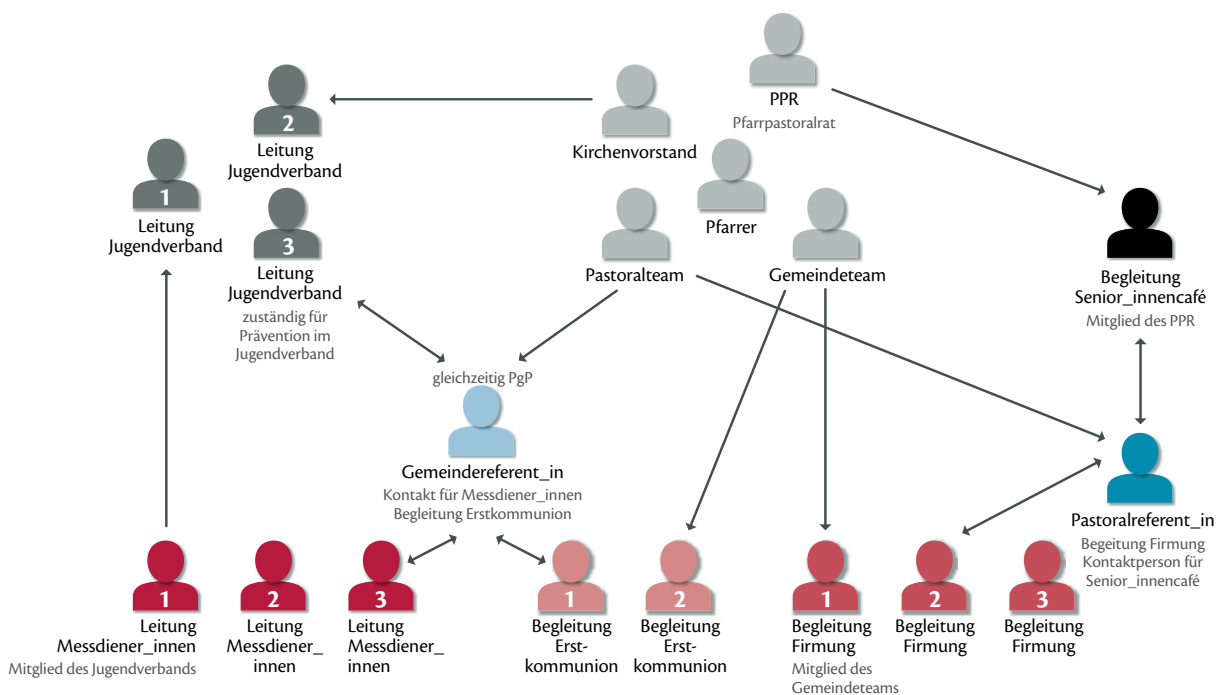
PPR
Pfarrpastoralrat

2
Leitung Jugendverband

Kirchenvorstand

1
Leitung Jugendverband

3
Leitung Jugendverband
zuständig für Prävention im Jugendverband

Pfarrer

Pastoralteam

Gemeindeteam

Begleitung Senior_innencafé
Mitglied des PPR

gleichzeitig PgP

Gemeindereferent_in
Kontakt für Messdiener_innen
Begleitung Erstkommunion

Pastoralreferent_in
Begeitung Firmung
Kontaktperson für Senior_innencafé

1
Leitung Messdiener_innen
Mitglied des Jugendverbands

2
Leitung Messdiener_innen

3
Leitung Messdiener_innen

1
Begleitung Erstkommunion

2
Begleitung Erstkommunion

1
Begleitung Firmung
Mitglied des Gemeindeteams

2
Begleitung Firmung

3
Begleitung Firmung